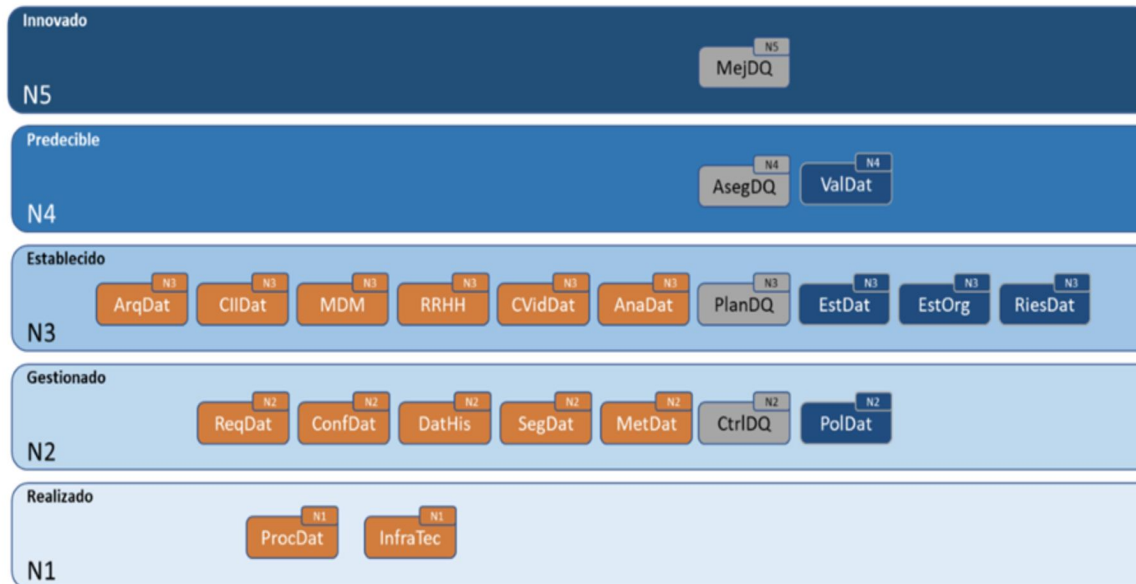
Innovado
N5 MejDQ
N5

Predecible
N4 AsegDQ
N4 ValDat
N4

Establecido
N3 ArqDat
N3 CIIDat
N3 MDM
N3 RRHH
N3 CVidDat
N3 AnaDat
N3 PlanDQ
N3 EstDat
N3 EstOrg
N3 RiesDat
N3

Gestionado
N2 ReqDat
N2 ConfDat
N2 DatHis
N2 SegDat
N2 MetDat
N2 CtrlDQ
N2 PolDat
N2

Realizado
N1 ProcDat
N1 InfraTec
N1